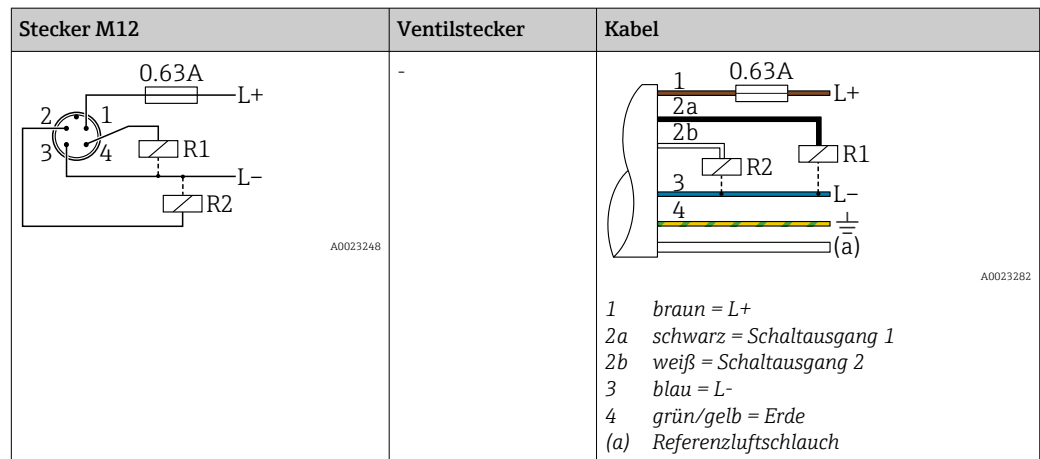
| Stecker M12 | Ventilstecker | Kabel |
|---|---|---|
| 0.63A L+ 2 1 3 4 R1 L– R2 A0023248 | - | 1 0.63A L+ 2a 2b R1 R2 3 L– 4 (a) A0023282 <br> *1 braun = L+* <br> *2a schwarz = Schaltausgang 1* <br> *2b weiß = Schaltausgang 2* <br> *3 blau = L-* <br> *4 grün/gelb = Erde* <br> *(a) Referenzluftschlauch* |